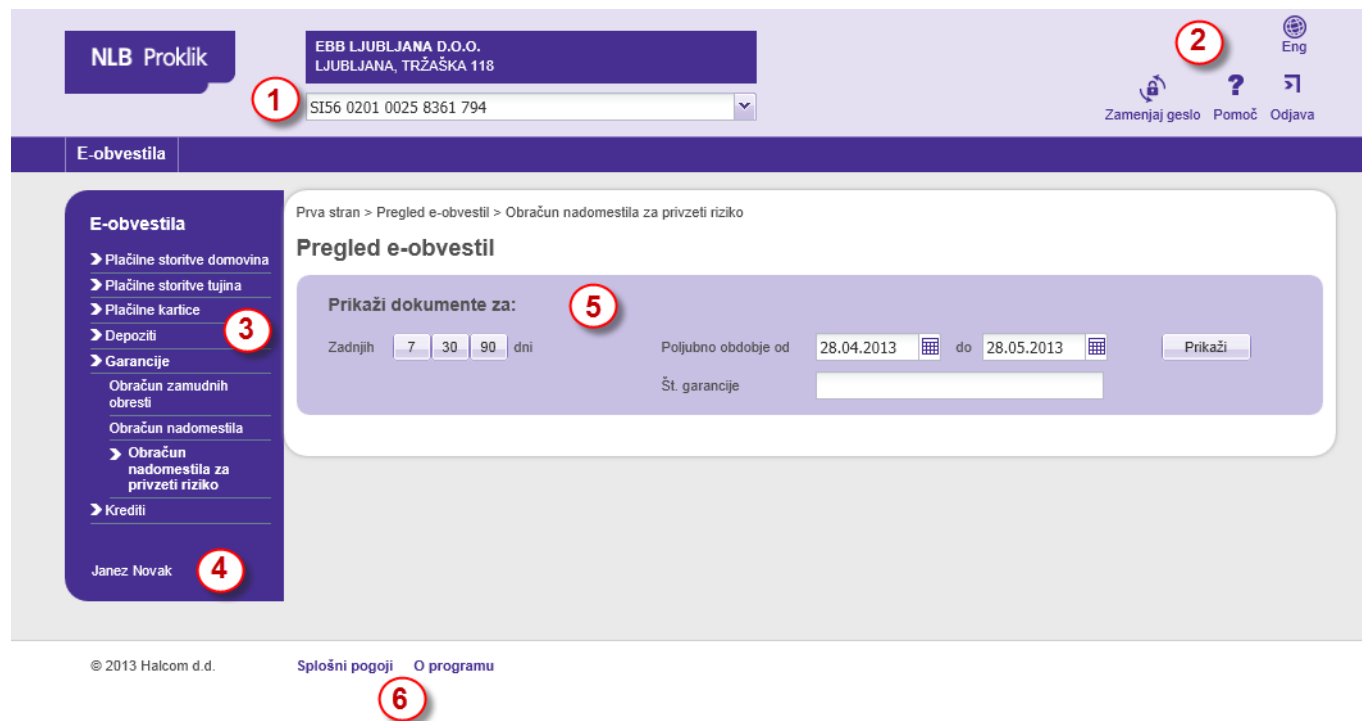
NLB Proklik

EBB LJUBLJANA D.O.O.
LJUBLJANA, TRŽAŠKA 118

1

SI56 0201 0025 8361 794

2

Eng

Zamenjaj geslo Pomoč Odjava

E-obvestila

E-obvestila

Plačilne storitve domovina
Plačilne storitve tujina
Plačilne kartice
Depoziti
Garancije
Obračun zamudnih obresti
Obračun nadomestila
Obračun nadomestila za privzeti riziko
Krediti

3

Janez Novak

4

Prva stran > Pregled e-obvestil > Obračun nadomestila za privzeti riziko

Pregled e-obvestil

Prikaži dokumente za:

5

Zadnjih 7 30 90 dni

Poljubno obdobje od 28.04.2013 do 28.05.2013 Prikaži

Št. garancije

© 2013 Halcom d.d.

Splošni pogoji O programu

6